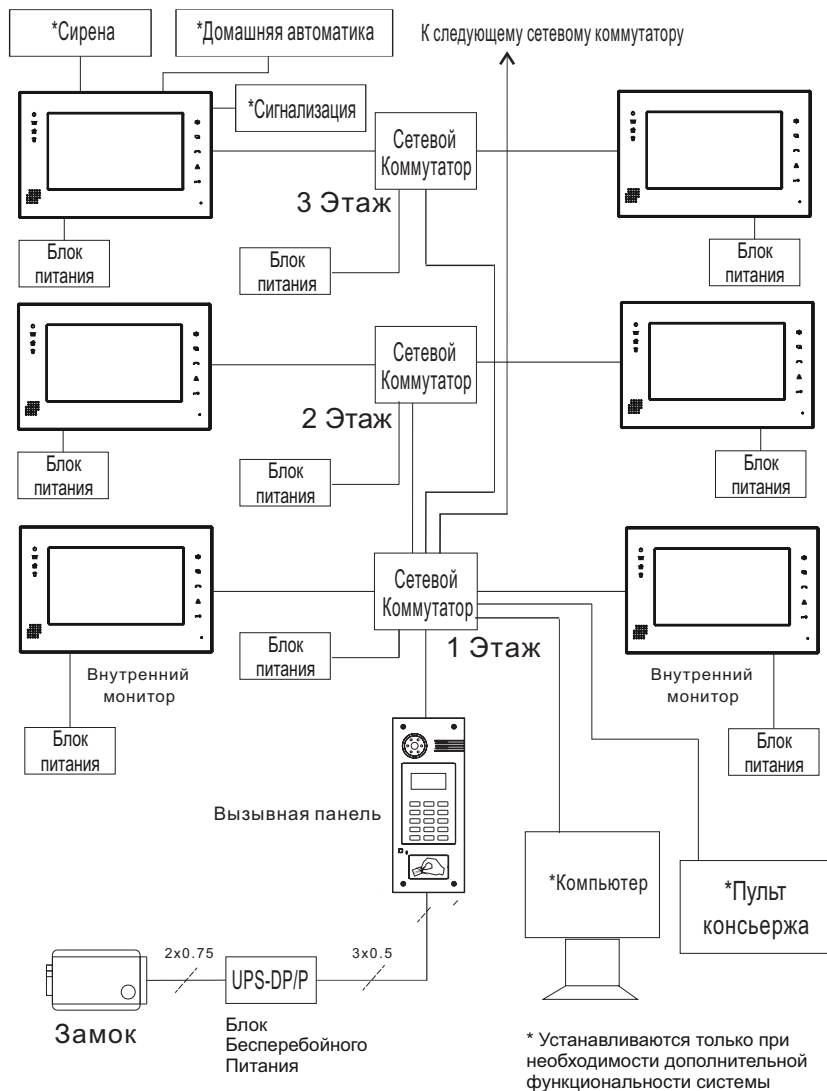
*Сирена

*Домашняя автоматика

К следующему сетевому коммутатору

*Сигнализация

Сетевой Коммутатор

3 Этаж

Блок питания

Блок питания

Блок питания

Сетевой Коммутатор

2 Этаж

Блок питания

Блок питания

Блок питания

Сетевой Коммутатор

1 Этаж

Блок питания

Внутренний монитор

Внутренний монитор

Блок питания

Блок питания

Вызывная панель

*Компьютер

*Пульт консьержа

2x0.75

UPS-DP/P

3x0.5

Замок

Блок Бесперебойного Питания

* Устанавливаются только при необходимости дополнительной функциональности системы